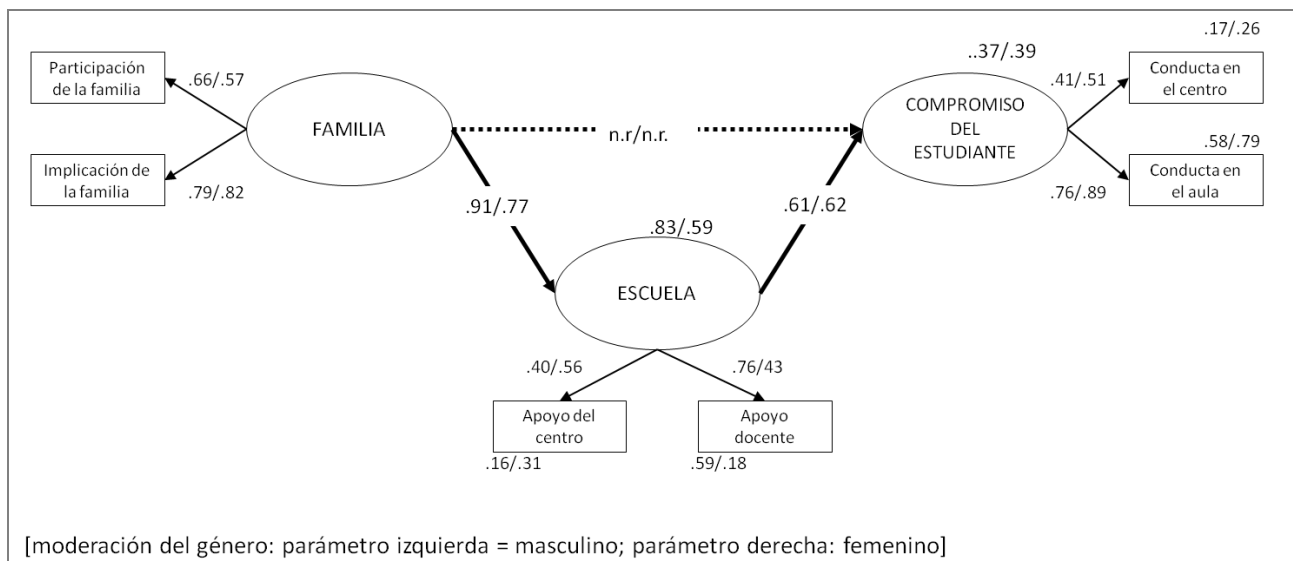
Participación de la familia
.66/.57
Implicación de la familia
.79/.82
FAMILIA
n.r/n.r.
.91/.77
.83/.59
ESCUELA
.61/.62
..37/.39
COMPROMISO DEL ESTUDIANTE
.17/.26
.41/.51
Conducta en el centro
.58/.79
Conducta en el aula
.76/.89
.40/.56
.76/43
Apoyo del centro
Apoyo docente
.16/.31
.59/.18

[moderación del género: parámetro izquierda = masculino; parámetro derecha: femenino]